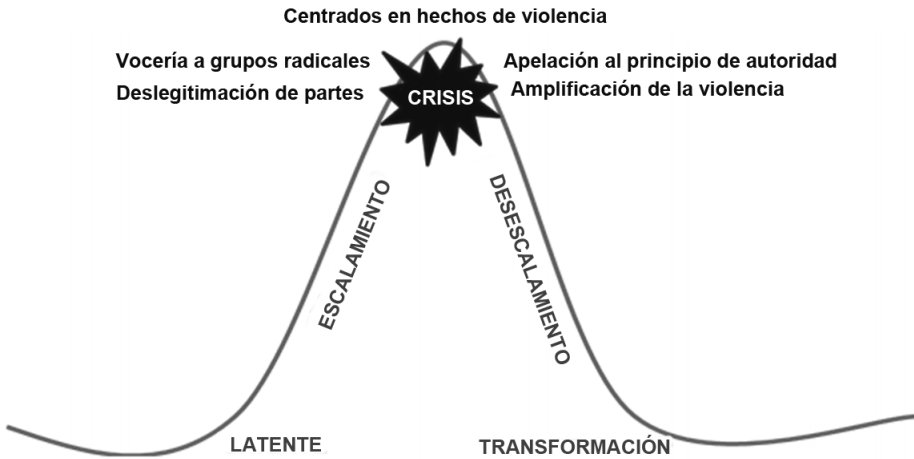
Centrados en hechos de violencia

Vocería a grupos radicales
Deslegitimación de partes

CRISIS

Apelación al principio de autoridad
Amplificación de la violencia

ESCALAMIENTO

DESESCALAMIENTO

LATENTE

TRANSFORMACIÓN